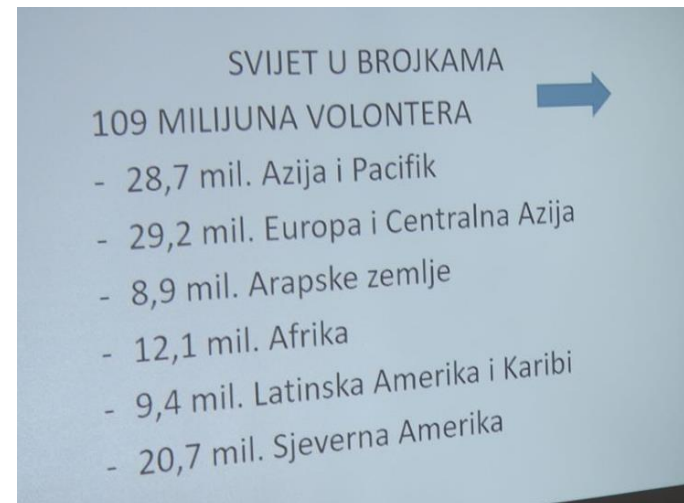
SVIJET U BROJKAMA

109 MILIJUNA VOLONTERA

- 28,7 mil. Azija i Pacifik
- 29,2 mil. Europa i Centralna Azija
- 8,9 mil. Arapske zemlje
- 12,1 mil. Afrika
- 9,4 mil. Latinska Amerika i Karibi
- 20,7 mil. Sjeverna Amerika